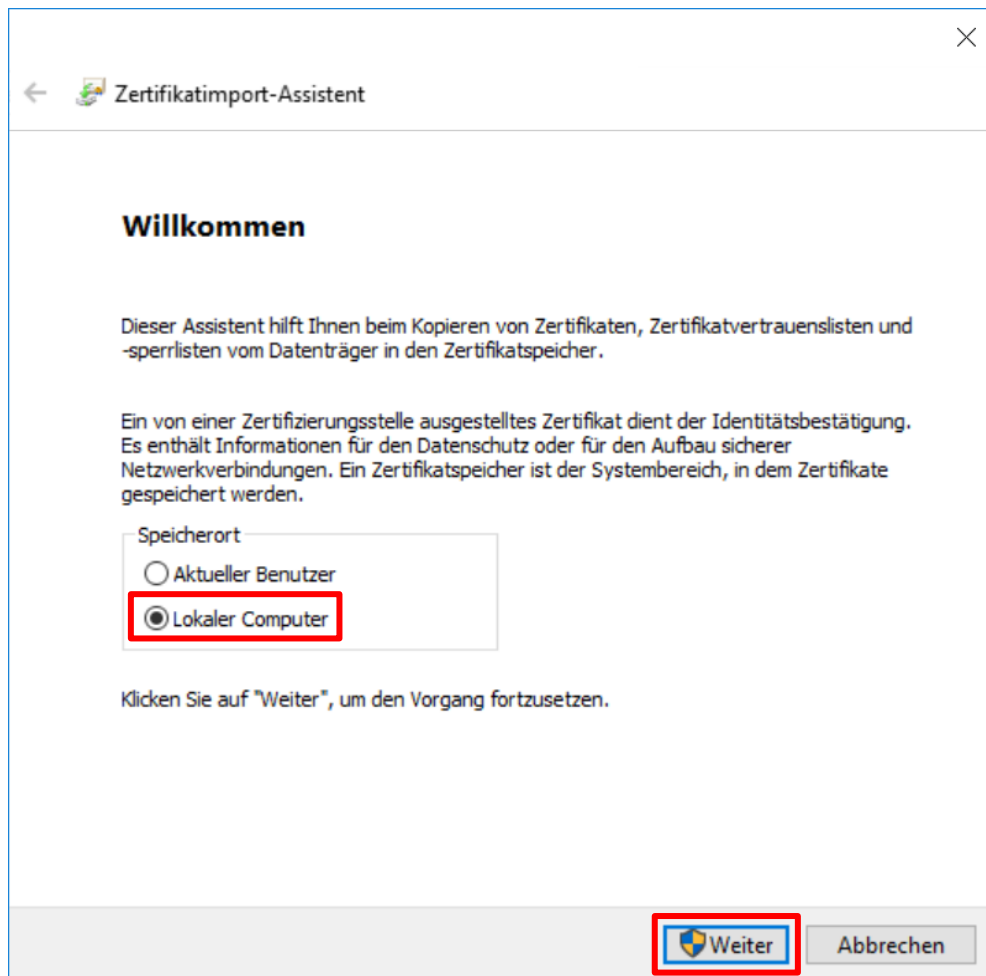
Zertifikatimport-Assistent

Willkommen

Dieser Assistent hilft Ihnen beim Kopieren von Zertifikaten, Zertifikatvertrauenslisten und -sperrlisten vom Datenträger in den Zertifikatspeicher.

Ein von einer Zertifizierungsstelle ausgestelltes Zertifikat dient der Identitätsbestätigung. Es enthält Informationen für den Datenschutz oder für den Aufbau sicherer Netzwerkverbindungen. Ein Zertifikatspeicher ist der Systembereich, in dem Zertifikate gespeichert werden.

Speicherort
Aktueller Benutzer
Lokaler Computer

Klicken Sie auf "Weiter", um den Vorgang fortzusetzen.

Weiter
Abbrechen